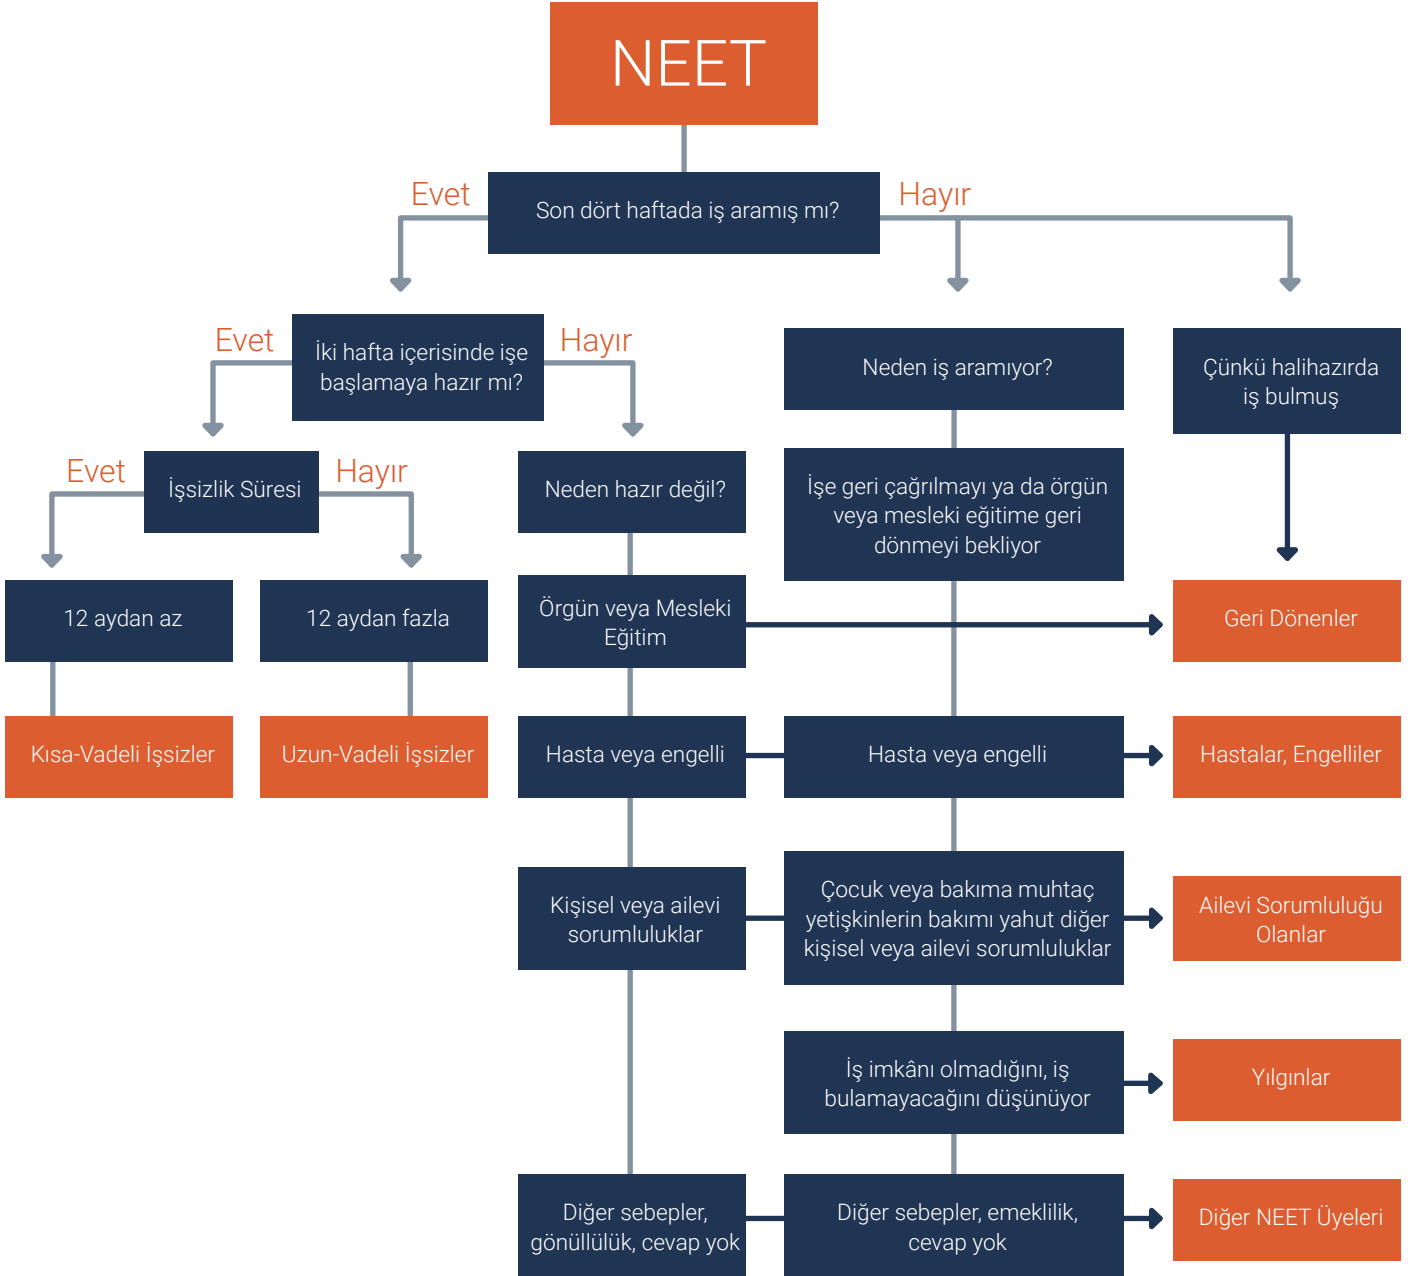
NEET

Evet
Son dört haftada iş aramış mı?
Hayır

Evet
İki hafta içerisinde işe başlamaya hazır mı?
Hayır

Neden iş aramıyor?

Çünkü halihazırda iş bulmuş

Evet
İşsizlik Süresi
Hayır

Neden hazır değil?

İşe geri çağrılmayı ya da örgün veya mesleki eğitime geri dönmeyi bekliyor

12 aydan az

12 aydan fazla

Örgün veya Mesleki Eğitim

Geri Dönenler

Kısa-Vadeli İşsizler

Uzun-Vadeli İşsizler

Hasta veya engelli

Hasta veya engelli

Hastalar, Engelliler

Kişisel veya ailevi sorumluluklar

Çocuk veya bakıma muhtaç yetişkinlerin bakımı yahut diğer kişisel veya ailevi sorumluluklar

Ailevi Sorumluluğu Olanlar

İş imkânı olmadığını, iş bulamayacağını düşünüyor

Yılgınlar

Diğer sebepler, gönüllülük, cevap yok

Diğer sebepler, emeklilik, cevap yok

Diğer NEET Üyeleri